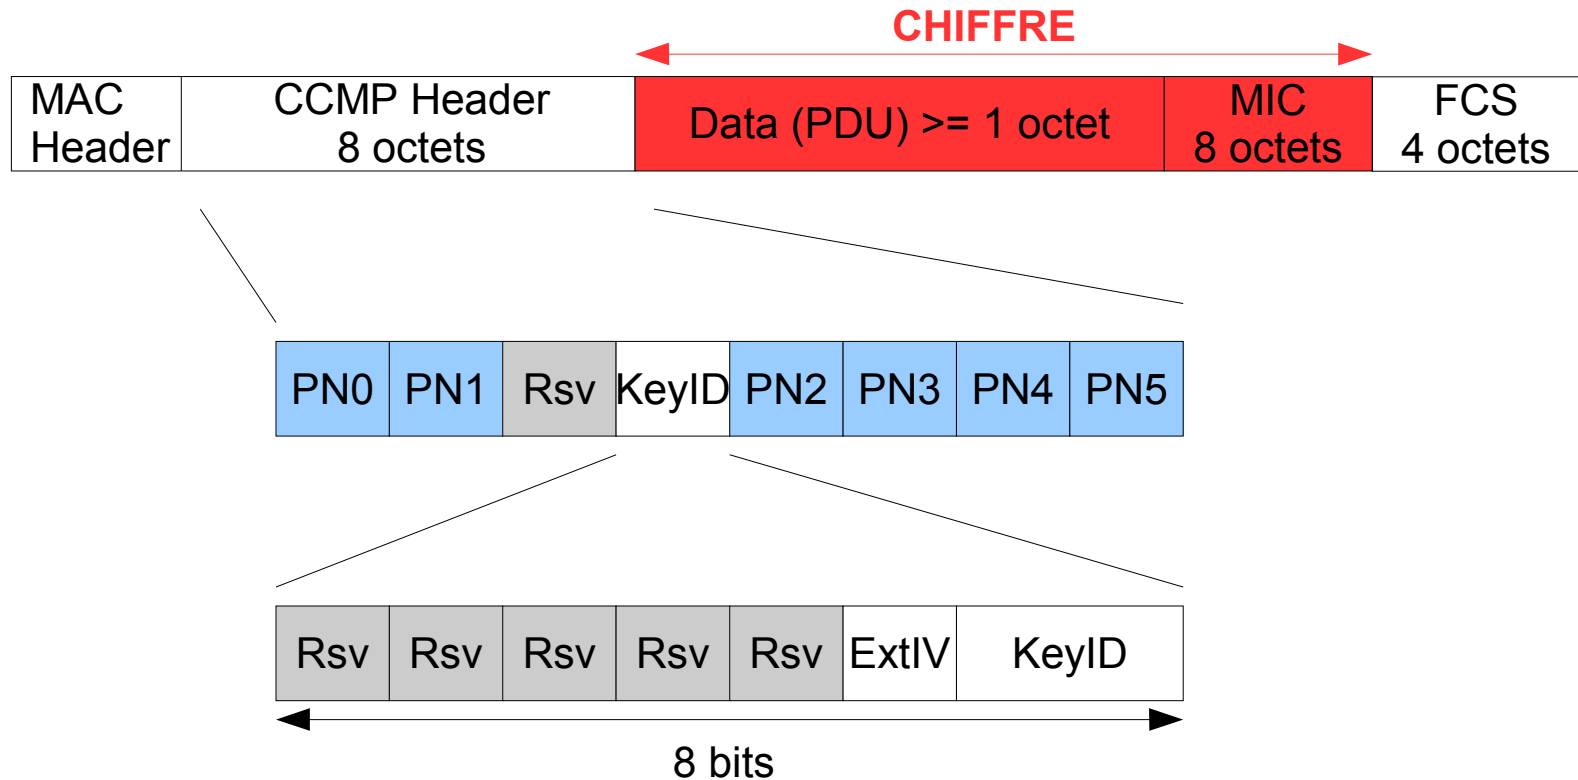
CHIFFRE

| MAC Header | CCMP Header 8 octets | Data (PDU) >= 1 octet | MIC 8 octets | FCS 4 octets |
|---|---|---|---|---|

| PN0 | PN1 | Rsv | KeyID | PN2 | PN3 | PN4 | PN5 |
|---|---|---|---|---|---|---|---|

| Rsv | Rsv | Rsv | Rsv | Rsv | ExtIV | KeyID |
|---|---|---|---|---|---|---|

8 bits